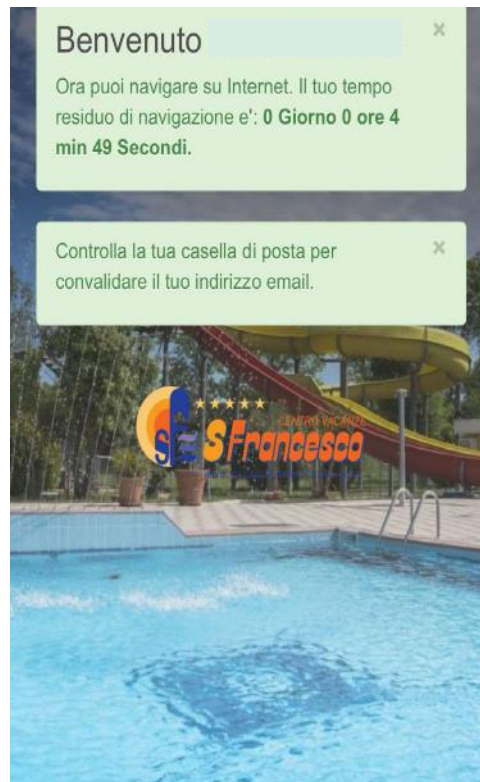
Benvenuto

×

Ora puoi navigare su Internet. Il tuo tempo residuo di navigazione e': **0 Giorno 0 ore 4 min 49 Secondi.**

Controlla la tua casella di posta per convalidare il tuo indirizzo email.

×

SF ★★★★★ CENTRO VACANZE S.Francesco